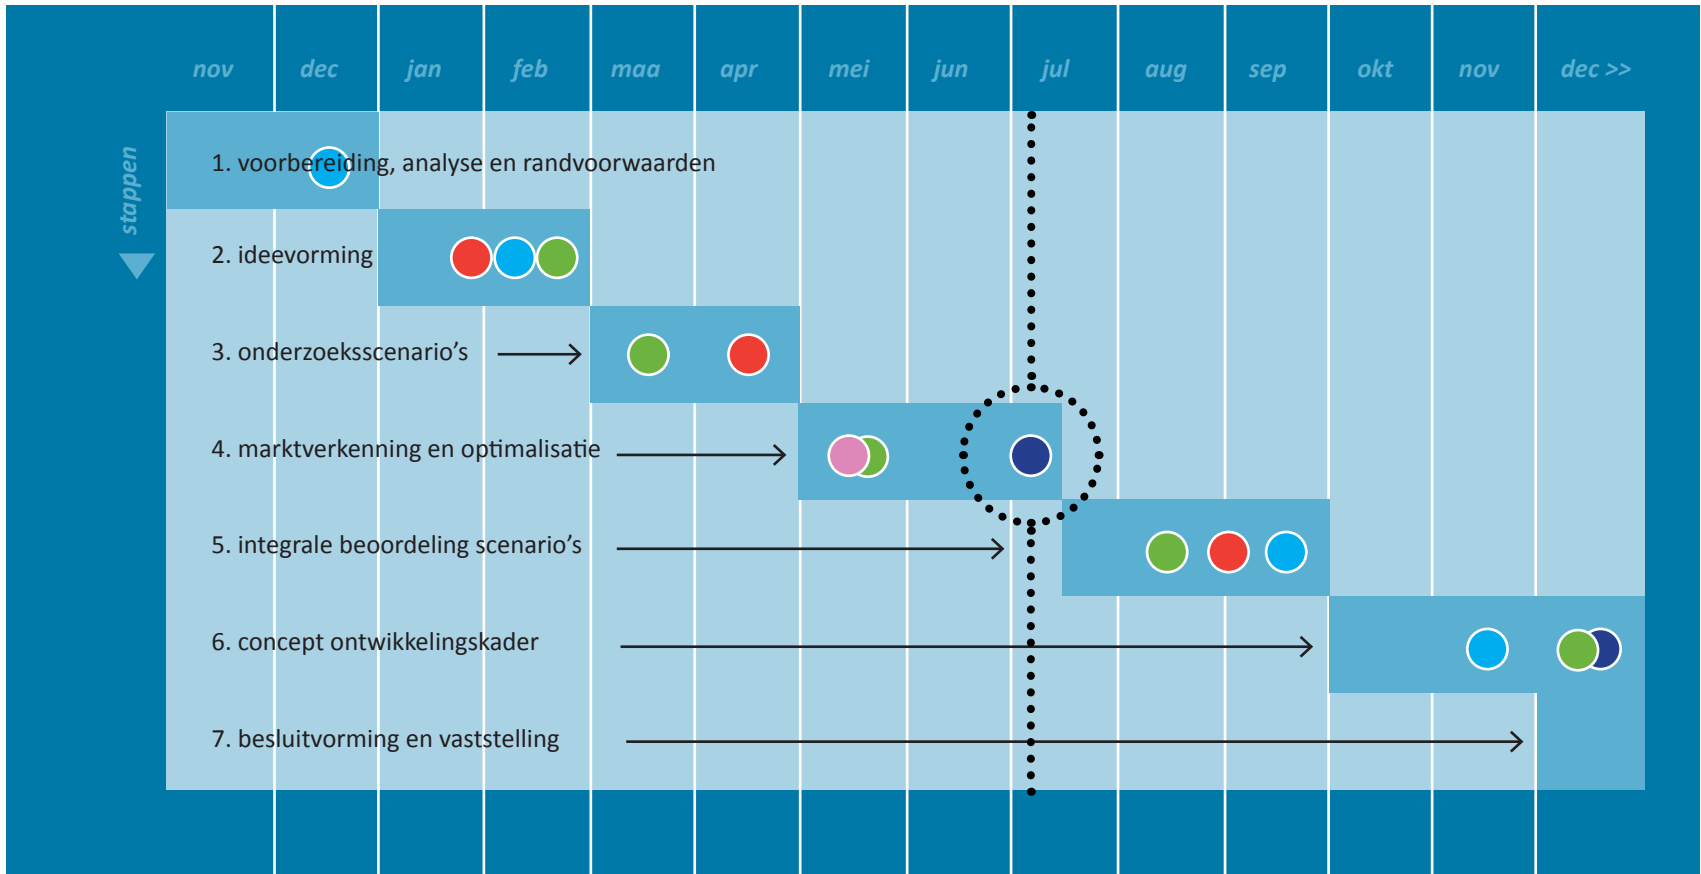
nov dec jan feb maa apr mei jun jul aug sep okt nov dec >>

stappen

1. voorbereiding, analyse en randvoorwaarden

2. ideevorming

3. onderzoeksscenario's

4. marktverkenning en optimalisatie

5. integrale beoordeling scenario's

6. concept ontwikkelingskader

7. besluitvorming en vaststelling